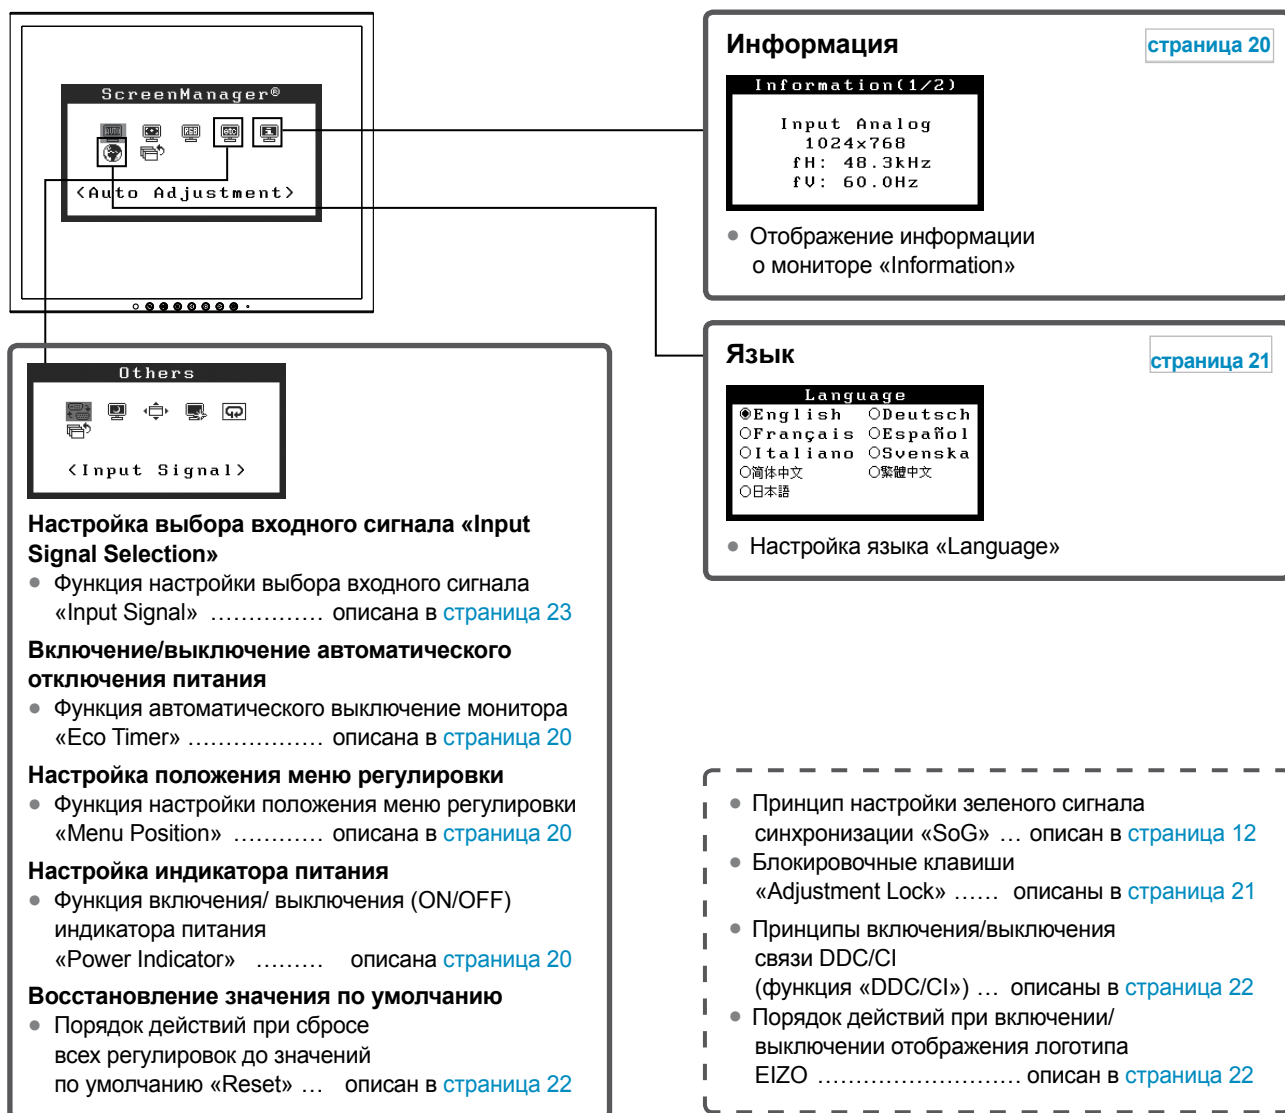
ScreenManager®

<Auto Adjustment>

Информация

страница 20

Information(1/2)

Input Analog
1024x768
fH: 48.3kHz
fV: 60.0Hz

• Отображение информации о мониторе «Information»

Язык

страница 21

Language

◉English ○Deutsch
○Français ○Español
○Italiano ○Svenska
○简体中文 ○繁體中文
○日本語

• Настройка языка «Language»

Others

<Input Signal>

Настройка выбора входного сигнала «Input Signal Selection»

• Функция настройки выбора входного сигнала «Input Signal» …………… описана в страница 23

Включение/выключение автоматического отключения питания

• Функция автоматического выключение монитора «Eco Timer» ……………… описана в страница 20

Настройка положения меню регулировки

• Функция настройки положения меню регулировки «Menu Position» ………… описана в страница 20

Настройка индикатора питания

• Функция включения/ выключения (ON/OFF) индикатора питания «Power Indicator» ……… описана страница 20

Восстановление значения по умолчанию

• Порядок действий при сбросе всех регулировок до значений по умолчанию «Reset» … описан в страница 22

• Принцип настройки зеленого сигнала синхронизации «SoG» … описан в страница 12

• Блокировочные клавиши «Adjustment Lock» …… описаны в страница 21

• Принципы включения/выключения связи DDC/CI (функция «DDC/CI») … описаны в страница 22

• Порядок действий при включении/ выключении отображения логотипа EIZO ……………………… описан в страница 22